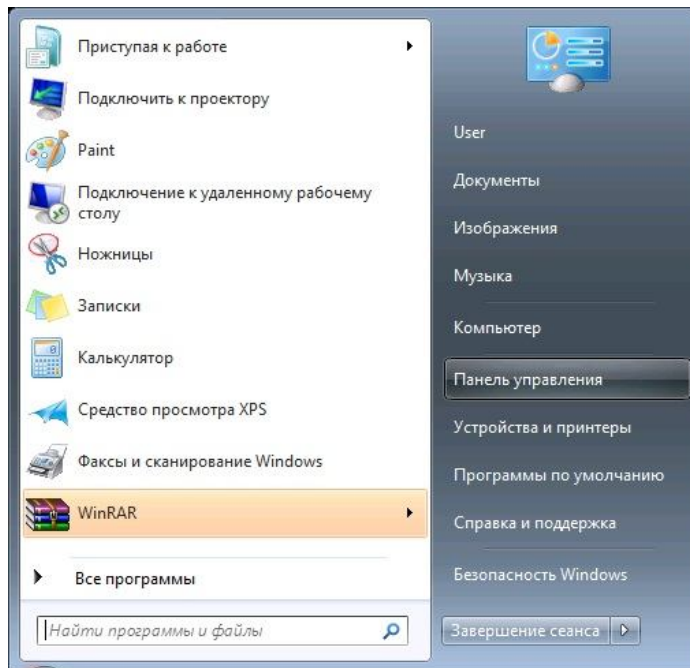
Приступая к работе

Подключить к проектору

Paint

Подключение к удаленному рабочему столу

Ножницы

Записки

Калькулятор

Средство просмотра XPS

Факсы и сканирование Windows

WinRAR

Все программы

Найти программы и файлы

User

Документы

Изображения

Музыка

Компьютер

Панель управления

Устройства и принтеры

Программы по умолчанию

Справка и поддержка

Безопасность Windows

Завершение сеанса